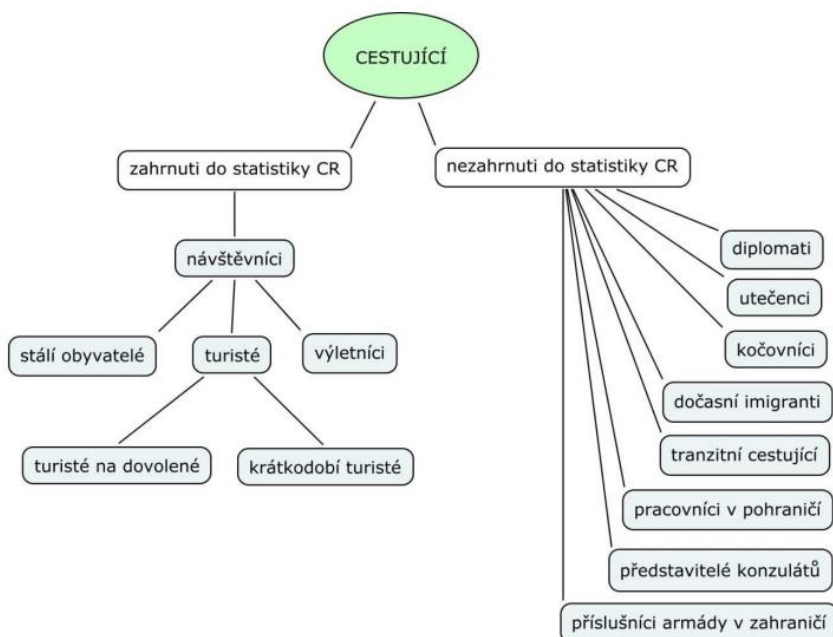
CESTUJÍCÍ

zahrnuti do statistiky CR

nezahrnuti do statistiky CR

návštěvníci

stálí obyvatelé

turisté

výletníci

turisté na dovolené

krátkodobí turisté

diplomati

utečenci

kočovníci

dočasní imigranti

tranzitní cestující

pracovníci v pohraničí

představitelé konzulátů

příslušníci armády v zahraničí